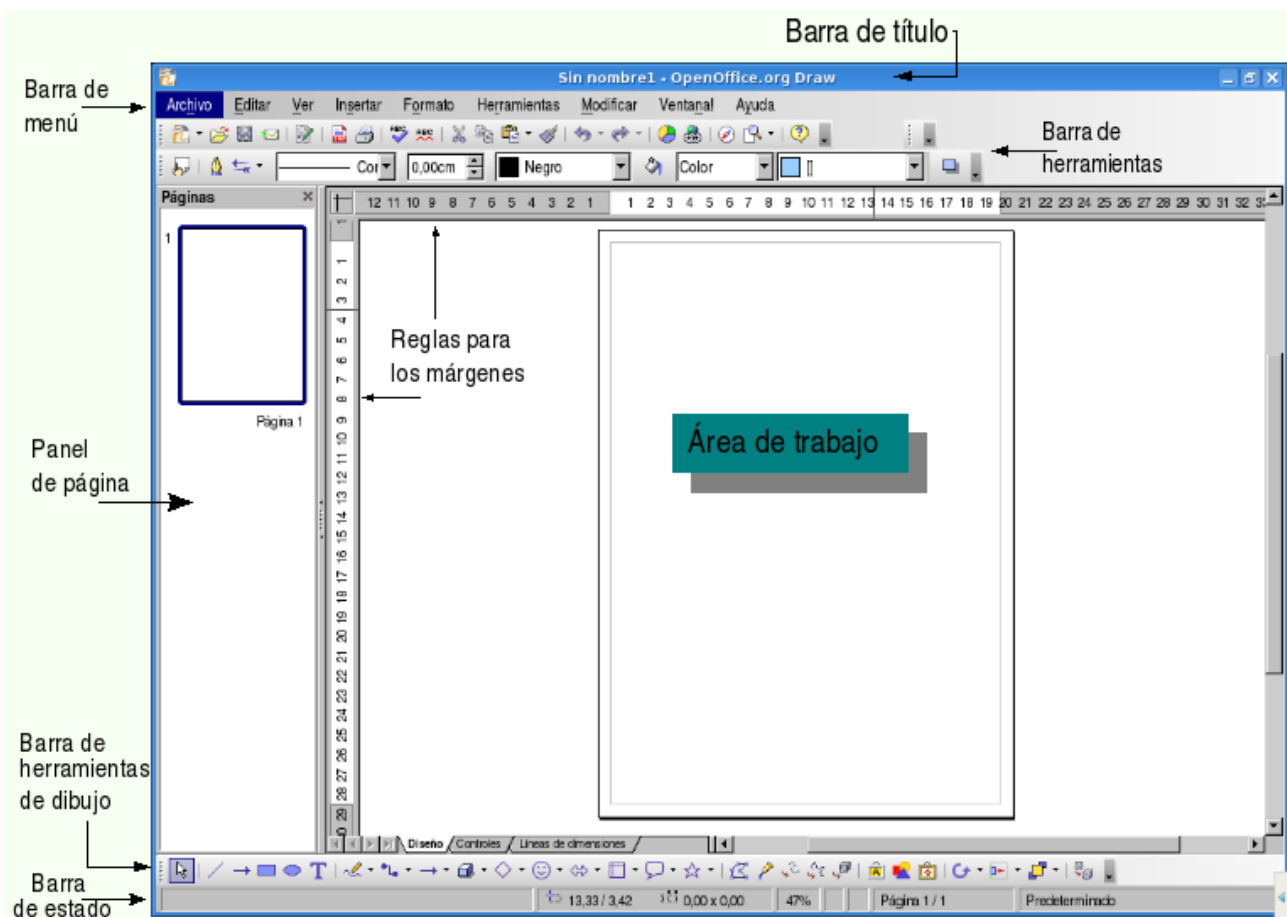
Barra de título

Sin nombre1 - OpenOffice.org Draw

Barra de menú

Archivo Editar Ver Insertar Formato Herramientas Modificar Ventana Ayuda

Barra de herramientas

Cor 0,00cm Negro Color

Páginas

1

Página 1

12 11 10 9 8 7 6 5 4 3 2 1 1 2 3 4 5 6 7 8 9 10 11 12 13 14 15 16 17 18 19 20 21 22 23 24 25 26 27 28 29 30 31 32 33

1 2 3 4 5 6 7 8 9 10 11 12 13 14 15 16 17 18 19 20 21 22 23 24 25 26 27 28 29

Reglas para los márgenes

Área de trabajo

Panel de página

Diseño Controles Líneas de dimensiones

Barra de herramientas de dibujo

Barra de estado

13,33 / 3,42 0,00 x 0,00 47% Página 1 / 1 Predeterminado